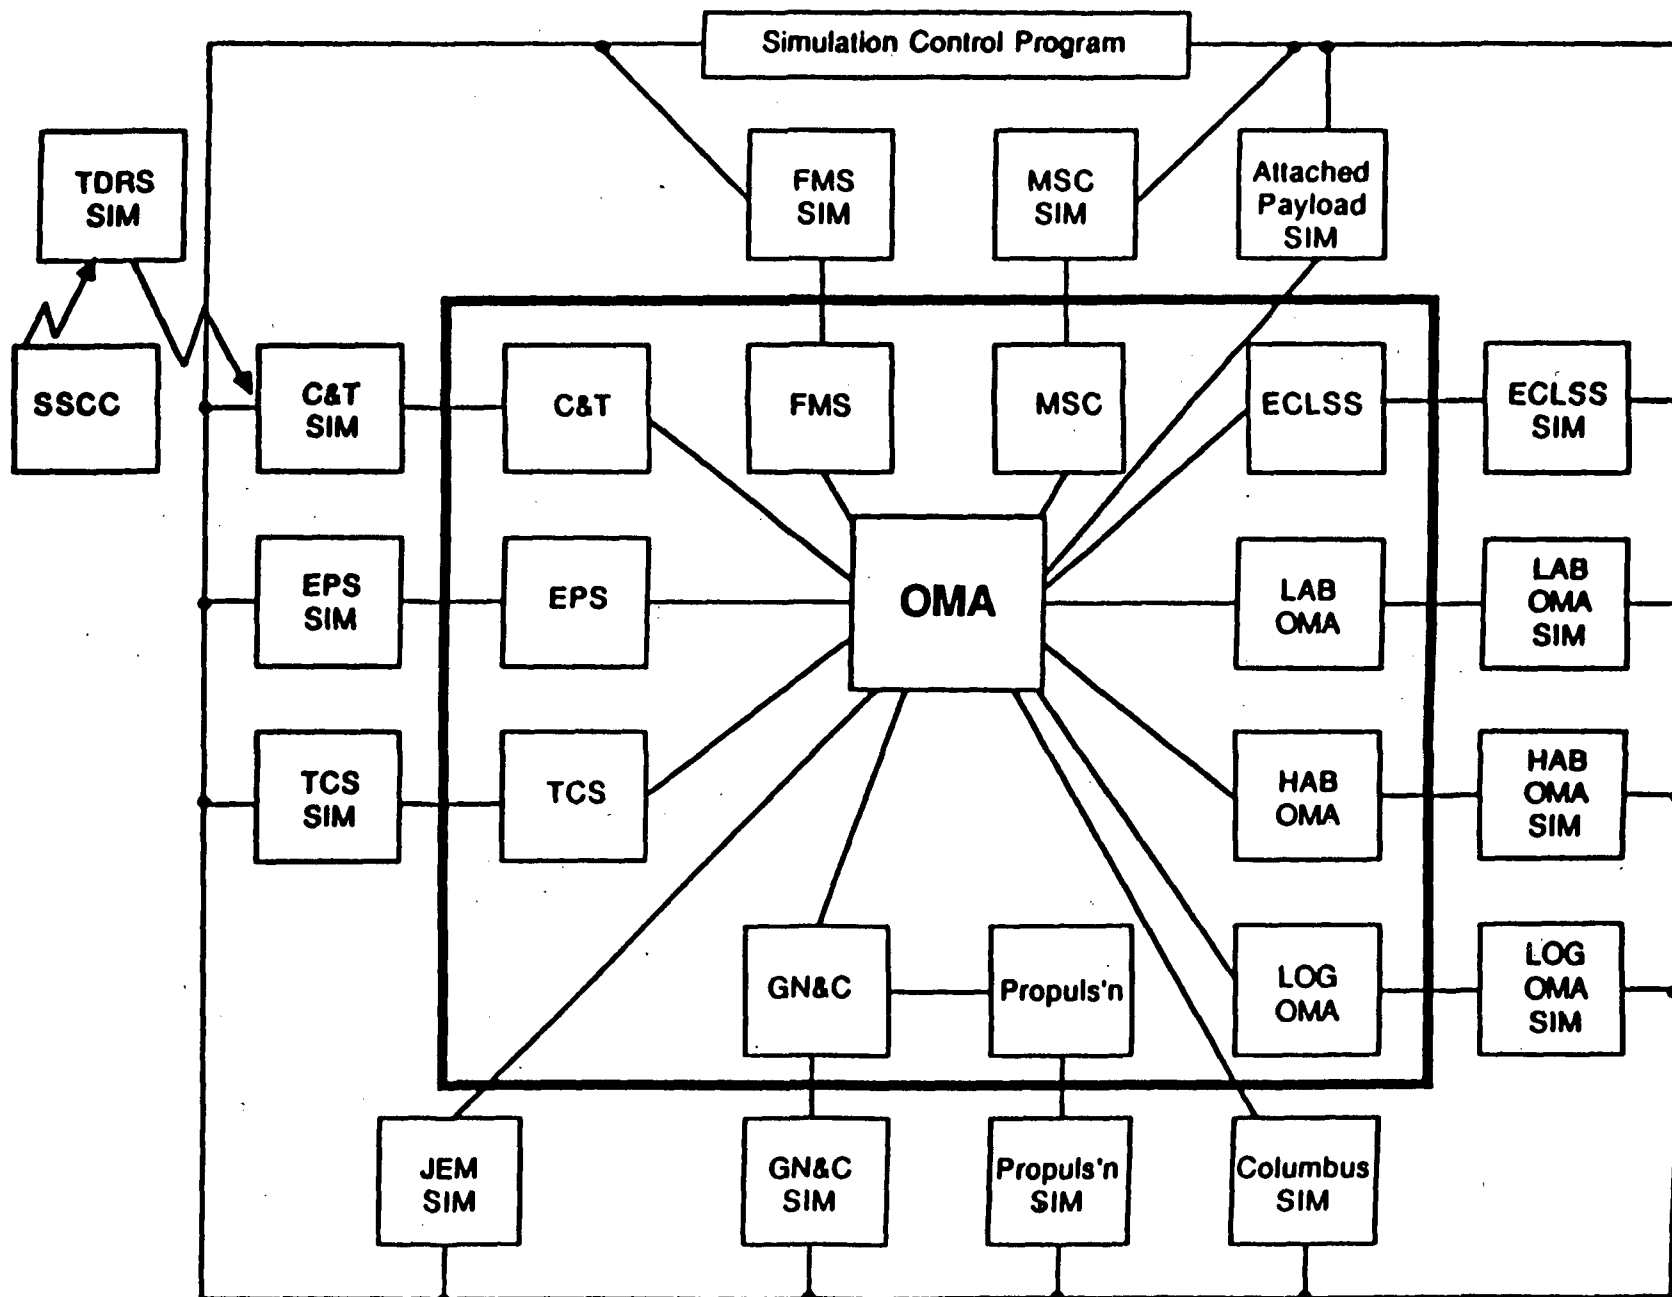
Simulation Control Program

TDRS SIM

FMS SIM

MSC SIM

Attached Payload SIM

SSCC

C&T SIM

C&T

FMS

MSC

ECLSS

ECLSS SIM

EPS SIM

EPS

OMA

LAB OMA

LAB OMA SIM

TCS SIM

TCS

HAB OMA

HAB OMA SIM

GN&C

Propuls'n

LOG OMA

LOG OMA SIM

JEM SIM

GN&C SIM

Propuls'n SIM

Columbus SIM